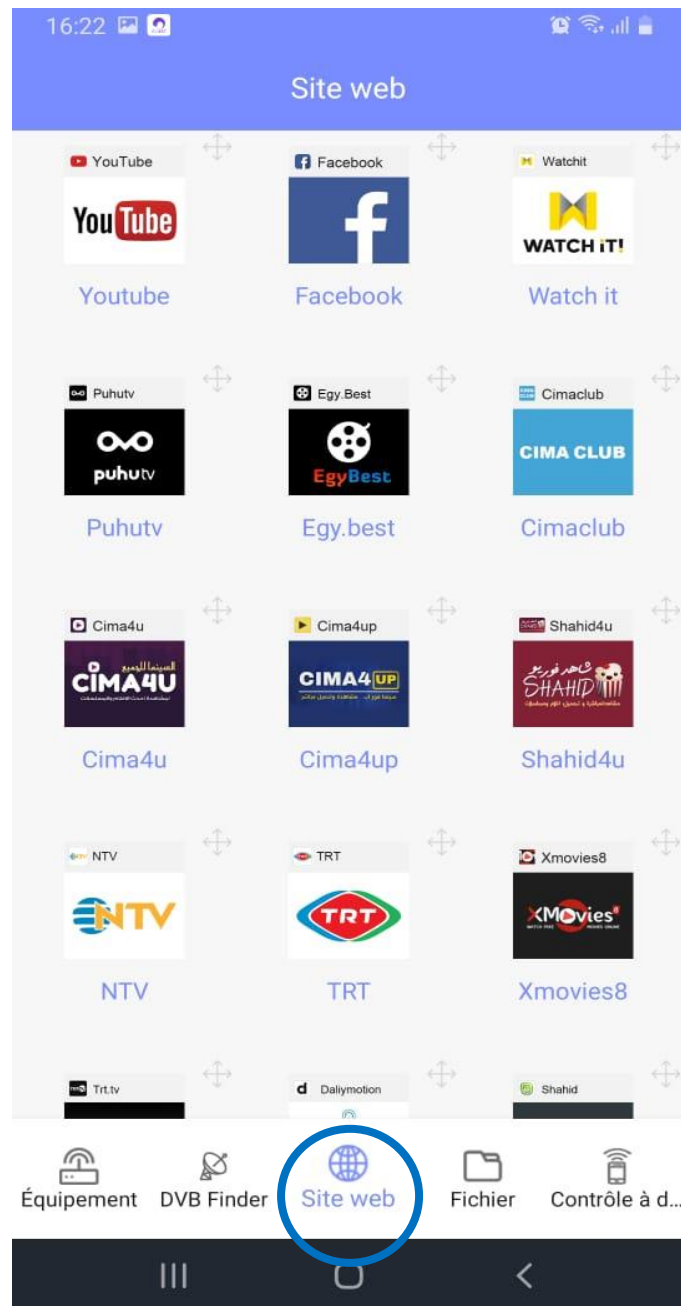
16:22

Site web

YouTube
YouTube
Youtube

Facebook
f
Facebook

Watchit
WATCH iT!
Watch it

Puhutv
puhutv
Puhutv

Egy.Best
EgyBest
Egy.best

Cimaclub
CIMA CLUB
Cimaclub

Cima4u
CIMA4U
Cima4u

Cima4up
CIMA4UP
Cima4up

Shahid4u
SHAHID
Shahid4u

NTV
NTV
NTV

TRT
TRT
TRT

Xmovies8
XMovies8
Xmovies8

Trt.tv

Daliymotion

Shahid

Équipement
DVB Finder
Site web
Fichier
Contrôle à d...